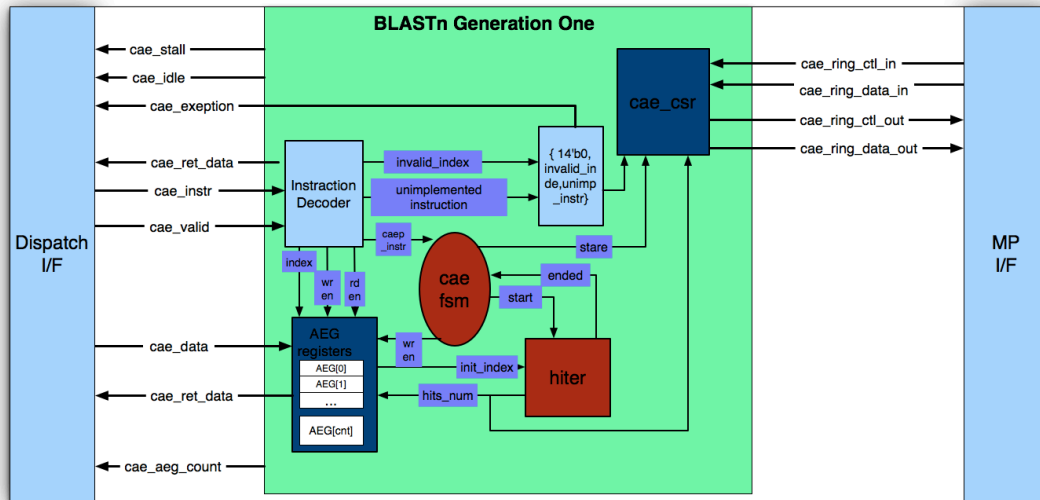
BLASTn Generation One

Dispatch I/F

cae_stall
cae_idle
cae_exeption
cae_ret_data
cae_instr
cae_valid
cae_data
cae_ret_data
cae_aeg_count

Instraction Decoder

invalid_index
unimplemented instruction

{ 14'b0, invalid_inde,unimp_instr}

cae_csr

cae_ring_ctl_in
cae_ring_data_in
cae_ring_ctl_out
cae_ring_data_out

MP I/F

caep_instr
stare
index
wr en
rd en
cae fsm
ended
start
wr en
AEG registers
AEG[0]
AEG[1]
...
AEG[cnt]
init_index
hiter
hits_num